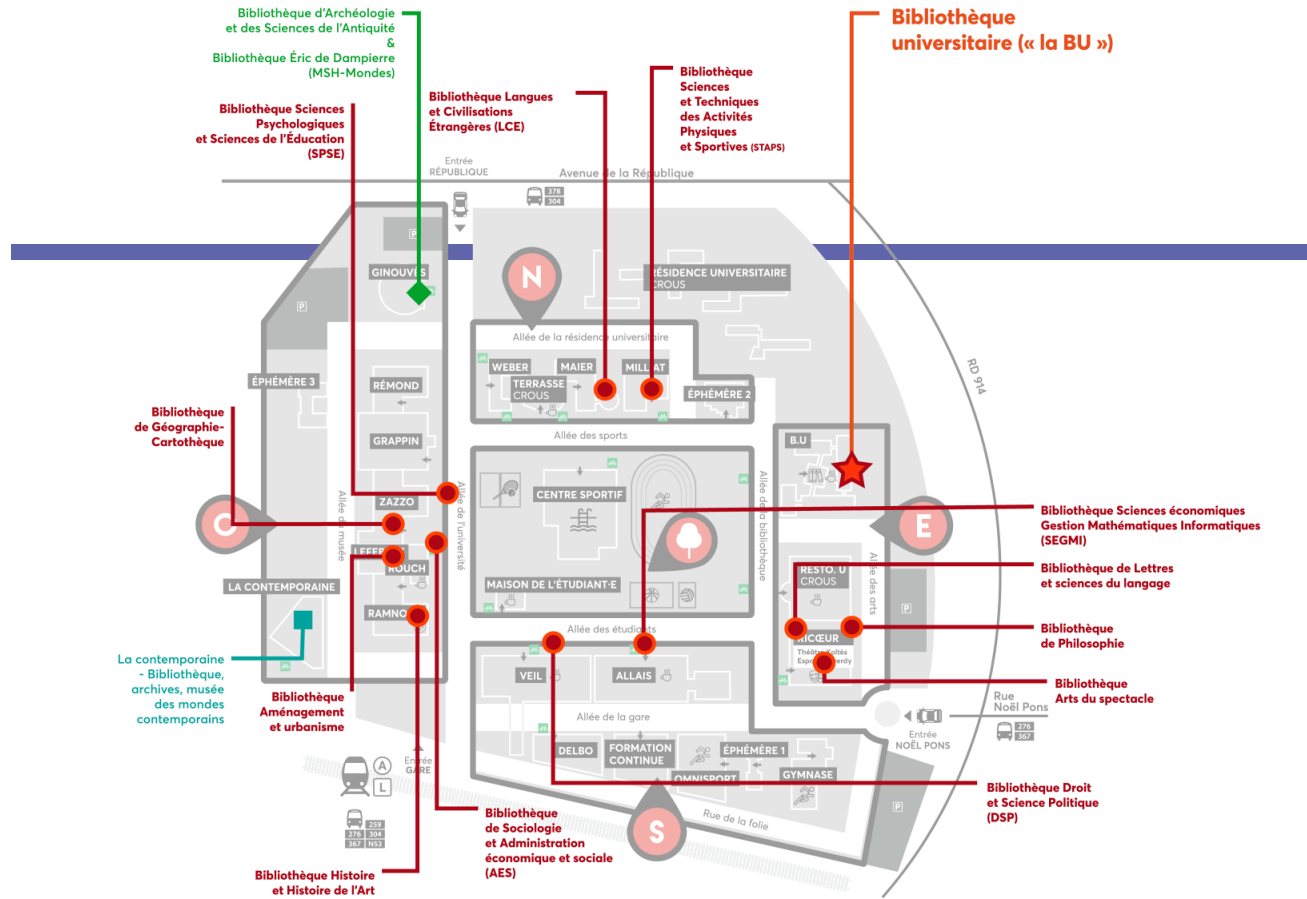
Bibliothèque d'Archéologie et des Sciences de l'Antiquité & Bibliothèque Éric de Dampierre (MSH-Mondes)

Bibliothèque universitaire (« la BU »)

Bibliothèque Sciences Psychologiques et Sciences de l'Éducation (SPSE)

Bibliothèque Langues et Civilisations Étrangères (LCE)

Bibliothèque Sciences et Techniques des Activités Physiques et Sportives (STAPS)

Entrée RÉPUBLIQUE

Avenue de la République

378
304

P

GINOUVÈS

N

RÉSIDENCE UNIVERSITAIRE CROUS

P

Allée de la résidence universitaire

ÉPHÉMÈRE 3

RÉMOND

WEBER

MAIER

MILLIAT

TERRASSE CROUS

ÉPHÉMÈRE 2

RD 914

Bibliothèque de Géographie-Cartothèque

GRAPPIN

Allée des sports

B.U

Allée de la bibliothèque

CENTRE SPORTIF

Allée de l'université

ZAZZO

Allée du musée

C

E

Bibliothèque Sciences économiques Gestion Mathématiques Informatiques (SEGMI)

LEFEBVRE

ROUCH

RESTO. U CROUS

Bibliothèque de Lettres et sciences du langage

LA CONTEMPORAINE

MAISON DE L'ÉTUDIANT·E

Allée des arts

P

RAMNOUX

Allée des étudiants

Bibliothèque de Philosophie

RICŒUR

Théâtre Koltès Espace Pierre Cherdy

La contemporaine - Bibliothèque, archives, musée des mondes contemporains

VEIL

ALLAIS

Bibliothèque Arts du spectacle

Bibliothèque Aménagement et urbanisme

Allée de la gare

Rue Noël Pons

276
367

Entrée NOËL PONS

DELBO

FORMATION CONTINUE

ÉPHÉMÈRE 1

Entrée GARE

A

L

OMNISPORT

GYMNASE

Bibliothèque Droit et Science Politique (DSP)

259
276
304
367
N53

Bibliothèque de Sociologie et Administration économique et sociale (AES)

S

Rue de la folie

P

Bibliothèque Histoire et Histoire de l'Art